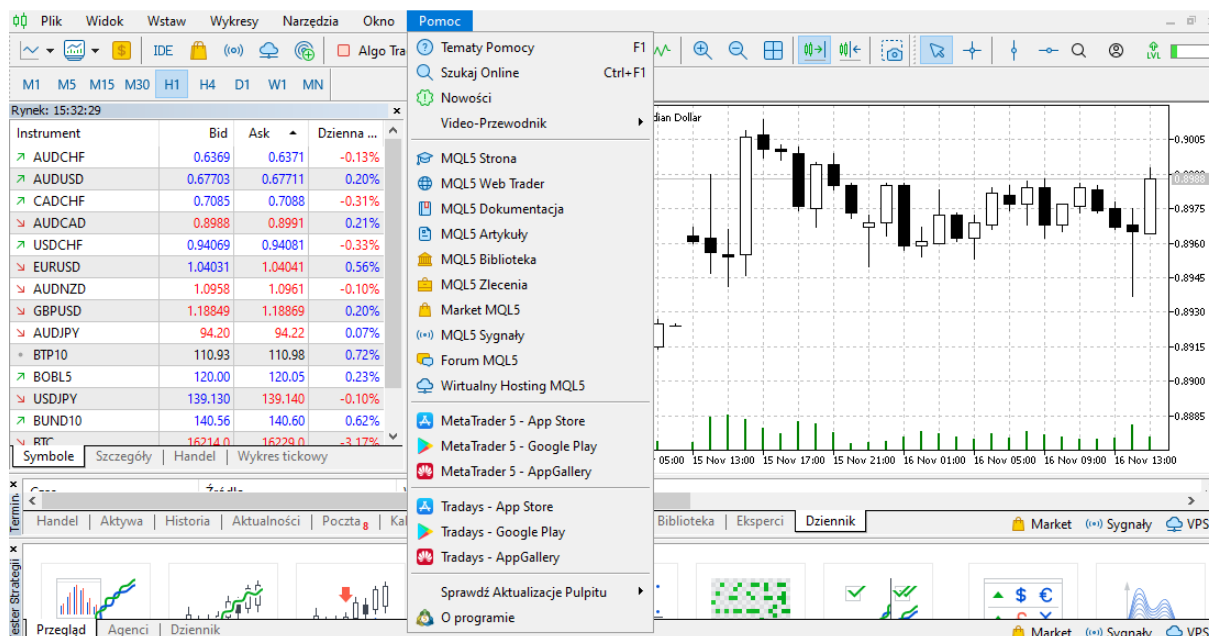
Plik Widok Wstaw Wykresy Narzędzia Okno Pomoc

IDE Algo Tra

M1 M5 M15 M30 H1 H4 D1 W1 MN

Rynek: 15:32:29

| Instrument | Bid | Ask | Dzienna ... |
|---|---|---|---|
| AUDCHF | 0.6369 | 0.6371 | -0.13% |
| AUDUSD | 0.67703 | 0.67711 | 0.20% |
| CADCHF | 0.7085 | 0.7088 | -0.31% |
| AUDCAD | 0.8988 | 0.8991 | 0.21% |
| USDCHF | 0.94069 | 0.94081 | -0.33% |
| EURUSD | 1.04031 | 1.04041 | 0.56% |
| AUDNZD | 1.0958 | 1.0961 | -0.10% |
| GBPUSD | 1.18849 | 1.18869 | 0.20% |
| AUDJPY | 94.20 | 94.22 | 0.07% |
| BTP10 | 110.93 | 110.98 | 0.72% |
| BOBL5 | 120.00 | 120.05 | 0.23% |
| USDJPY | 139.130 | 139.140 | -0.10% |
| BUND10 | 140.56 | 140.60 | 0.62% |
| BTC | 16214.0 | 16229.0 | -3.17% |

Symbole Szczegóły Handel Wykres tickowy

Tematy Pomocy F1
Szukaj Online Ctrl+F1
Nowości
Video-Przewodnik
MQL5 Strona
MQL5 Web Trader
MQL5 Dokumentacja
MQL5 Artykuły
MQL5 Biblioteka
MQL5 Zlecenia
Market MQL5
MQL5 Sygnały
Forum MQL5
Wirtualny Hosting MQL5
MetaTrader 5 - App Store
MetaTrader 5 - Google Play
MetaTrader 5 - AppGallery
Tradays - App Store
Tradays - Google Play
Tradays - AppGallery
Sprawdź Aktualizacje Pulpitu
O programie

dian Dollar

0.9005
0.8988
0.8975
0.8960
0.8945
0.8930
0.8915
0.8900
0.8885

05:00 15 Nov 13:00 15 Nov 17:00 15 Nov 21:00 16 Nov 01:00 16 Nov 05:00 16 Nov 09:00 16 Nov 13:00

Termin Handel Aktywa Historia Aktualności Poczta 8 Kal Biblioteka Eksperci Dziennik Market Sygnały VPS

ester Strategii Przegląd Agenci Dziennik Market Sygnały VPS